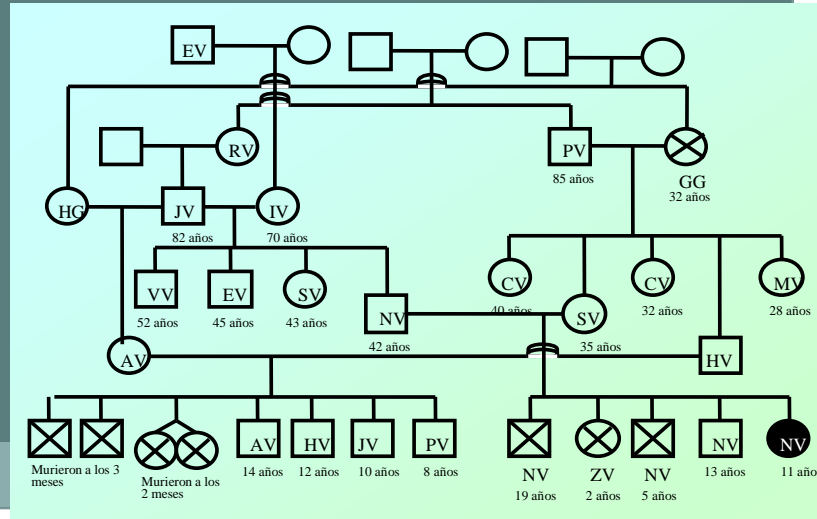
EV
RV
PV
85 años
GG
32 años
HG
JV
82 años
IV
70 años
VV
52 años
EV
45 años
SV
43 años
NV
42 años
CV
40 años
SV
35 años
CV
32 años
MV
28 años
AV
HV
Murieron a los 3 meses
Murieron a los 2 meses
AV
14 años
HV
12 años
JV
10 años
PV
8 años
NV
19 años
ZV
2 años
NV
5 años
NV
13 años
NV
11 años